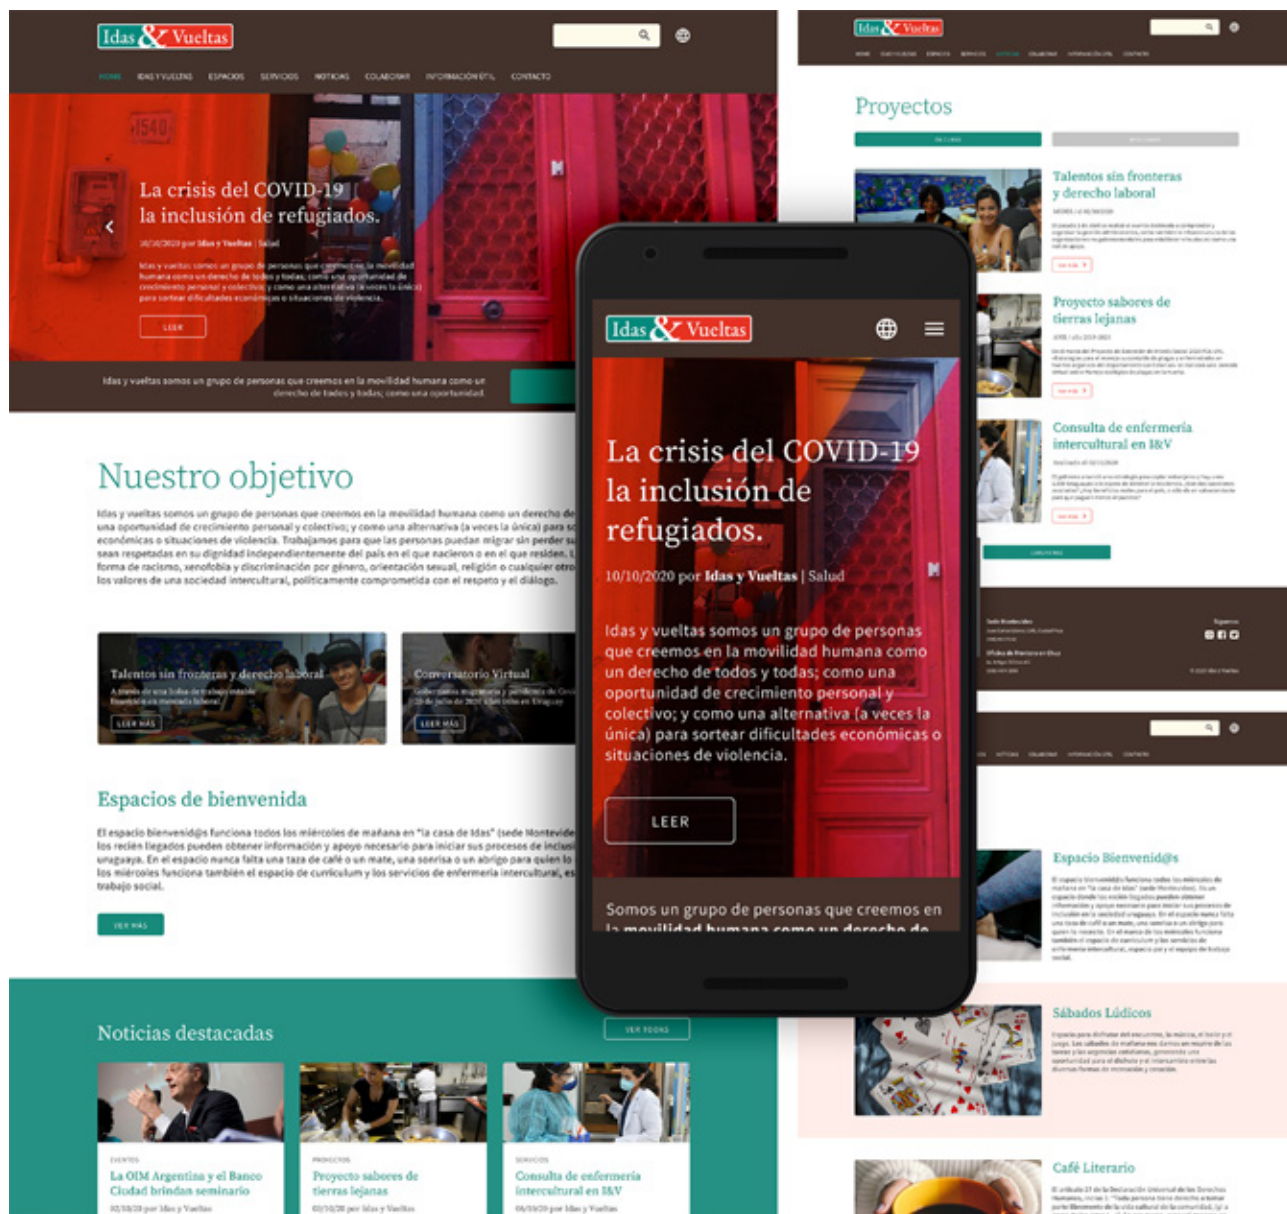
Idas & Vueltas

HOME IDAS Y VUELTAS ESPACIOS SERVICIOS NOTICIAS COLABORAR INFORMACIÓN ÚTIL CONTACTO

La crisis del COVID-19 la inclusión de refugiados.

10/10/2020 por Idas y Vueltas | Salud

LEER

Idas y vueltas somos un grupo de personas que creemos en la movilidad humana como un derecho de todos y todas; como una oportunidad

Nuestro objetivo

Talentos sin fronteras y derecho laboral

LEER MÁS

Conversatorio Virtual

LEER MÁS

Espacios de bienvenida

VER MÁS

Noticias destacadas

VER TODAS

La OIM Argentina y el Banco Ciudad brindan seminario

Proyecto sabores de tierras lejanas

Consulta de enfermería intercultural en I&V

Idas & Vueltas

La crisis del COVID-19 la inclusión de refugiados.

10/10/2020 por Idas y Vueltas | Salud

Idas y vueltas somos un grupo de personas que creemos en la movilidad humana como un derecho de todos y todas; como una oportunidad de crecimiento personal y colectivo; y como una alternativa (a veces la única) para sortear dificultades económicas o situaciones de violencia.

LEER

Somos un grupo de personas que creemos en la movilidad humana como un derecho de

Idas & Vueltas

Proyectos

Talentos sin fronteras y derecho laboral

Proyecto sabores de tierras lejanas

Consulta de enfermería intercultural en I&V

Espacio Bienvenid@s

Sábados Lúdicos

Café Literario